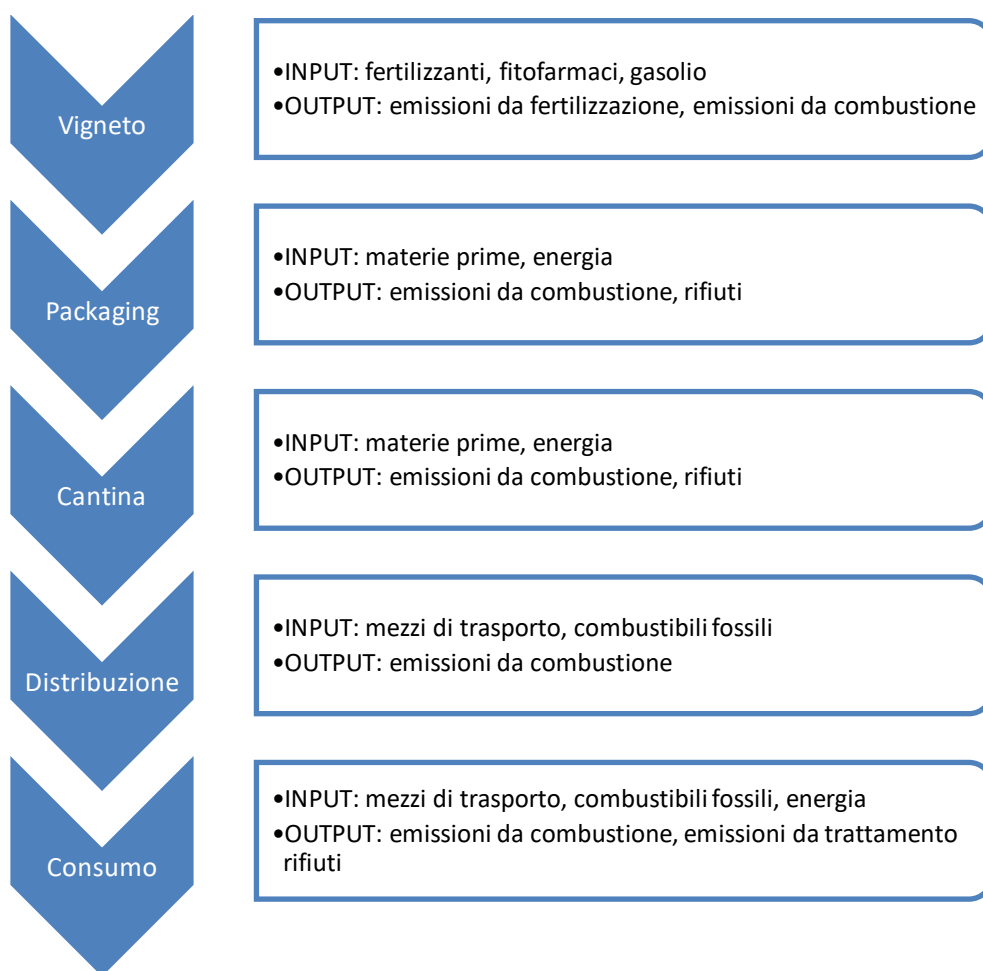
Vigneto

•INPUT: fertilizzanti, fitofarmaci, gasolio
•OUTPUT: emissioni da fertilizzazione, emissioni da combustione

Packaging

•INPUT: materie prime, energia
•OUTPUT: emissioni da combustione, rifiuti

Cantina

•INPUT: materie prime, energia
•OUTPUT: emissioni da combustione, rifiuti

Distribuzione

•INPUT: mezzi di trasporto, combustibili fossili
•OUTPUT: emissioni da combustione

Consumo

•INPUT: mezzi di trasporto, combustibili fossili, energia
•OUTPUT: emissioni da combustione, emissioni da trattamento rifiuti